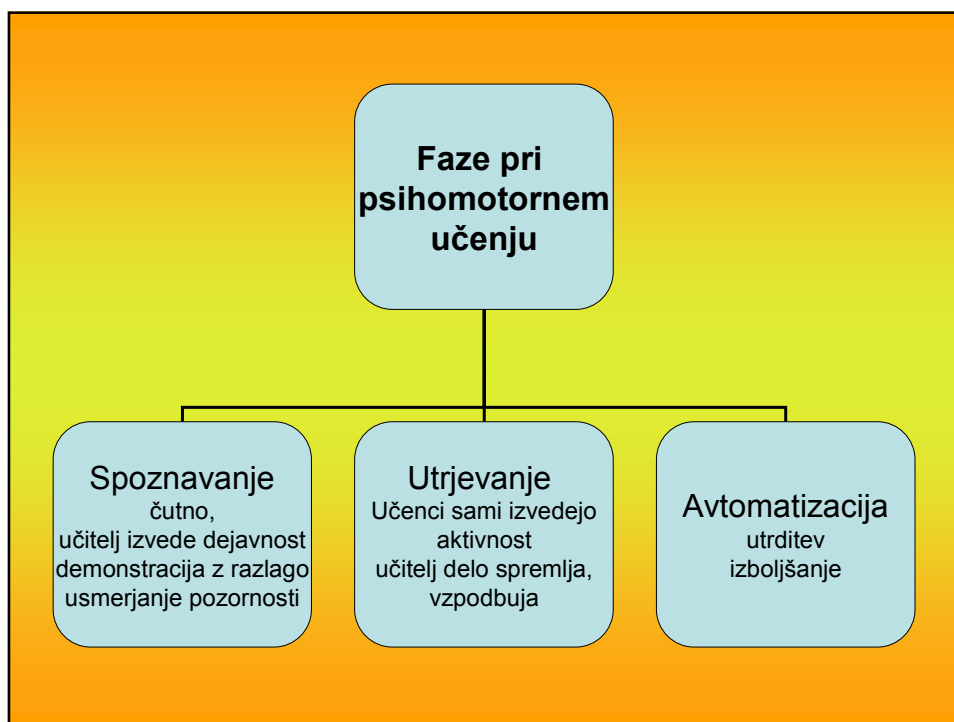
Faze pri psihomotornem učenju

Spoznavanje
čutno,
učitelj izvede dejavnost
demonstracija z razlago
usmerjanje pozornosti

Utrjevanje
Učenci sami izvedejo aktivnost
učitelj delo spremlja,
vzpodbuja

Avtomatizacija
utrditev
izboljšanje